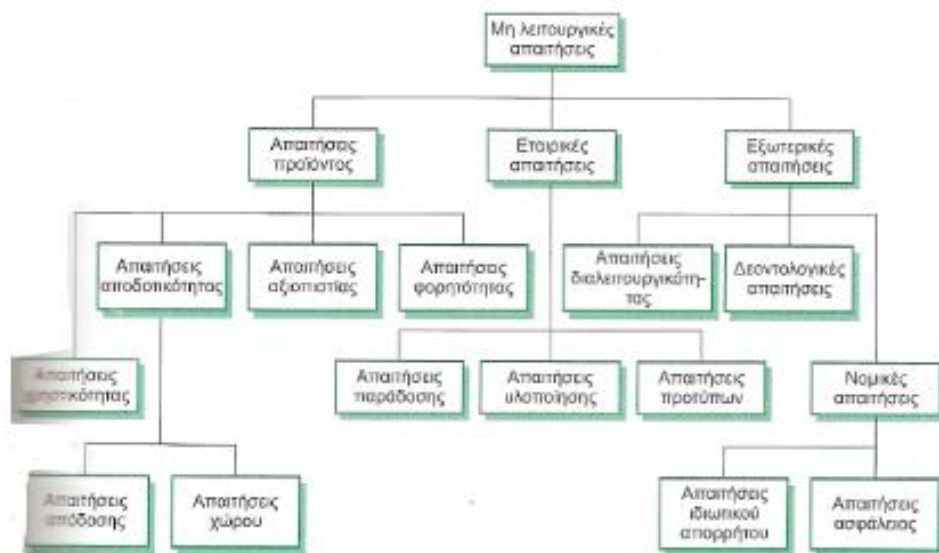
Μη λειτουργικές απαιτήσεις

Απαιτήσεις προϊόντος

Εταιρικές απαιτήσεις

Εξωτερικές απαιτήσεις

Απαιτήσεις αποδοτικότητας

Απαιτήσεις αξιοπιστίας

Απαιτήσεις φορητότητας

Απαιτήσεις διαλειτουργικότητας

Δεοντολογικές απαιτήσεις

Απαιτήσεις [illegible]ότητας

Απαιτήσεις παράδοσης

Απαιτήσεις υλοποίησης

Απαιτήσεις προτύπων

Νομικές απαιτήσεις

Απαιτήσεις απόδοσης

Απαιτήσεις χώρου

Απαιτήσεις ιδιωτικού απορρήτου

Απαιτήσεις ασφάλειας